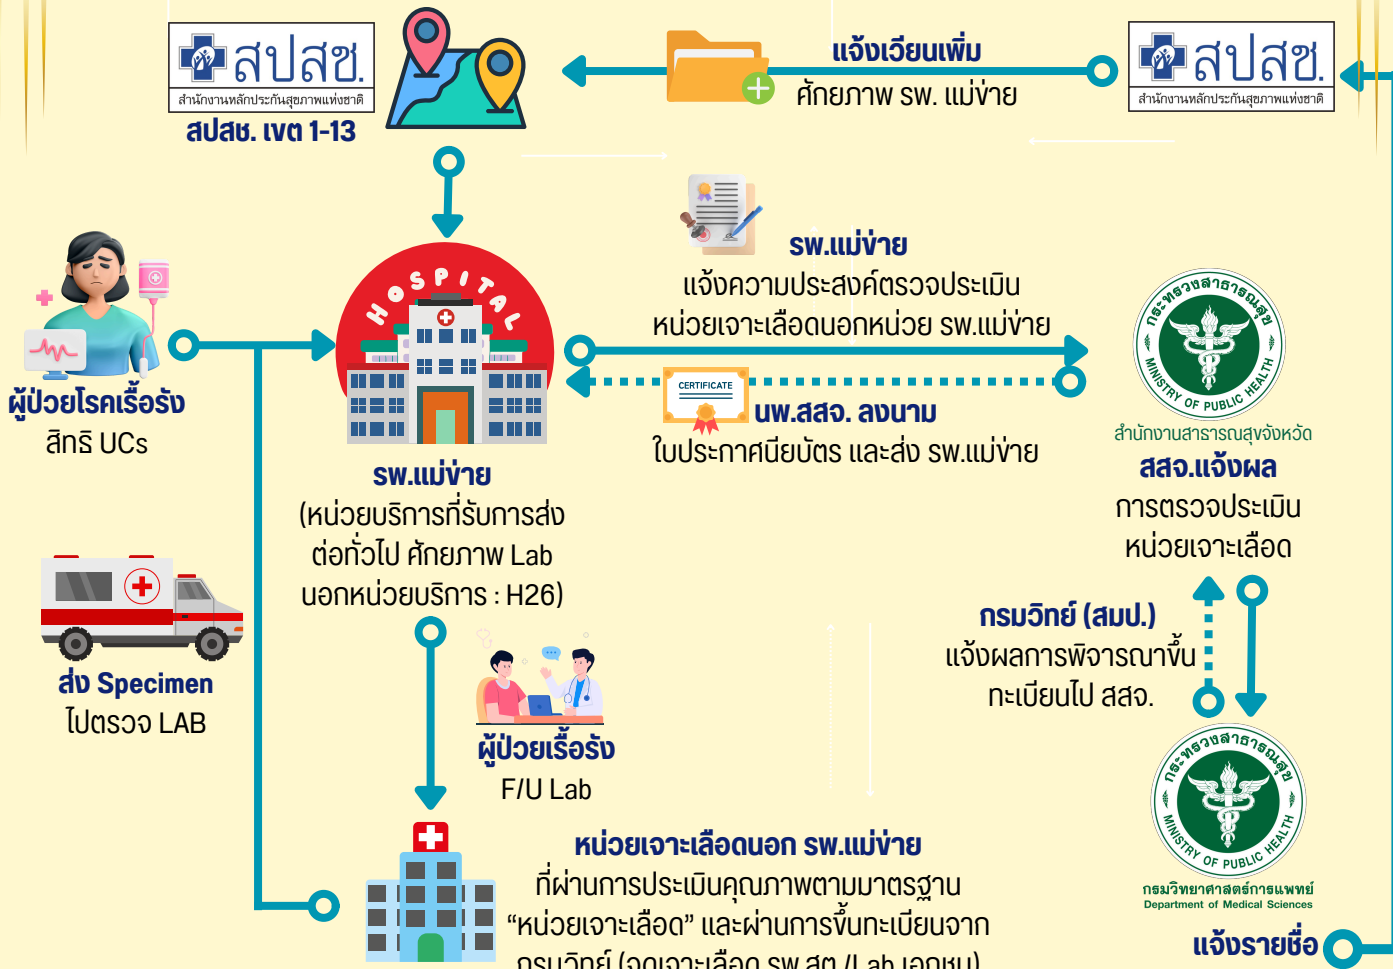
สปสช.
สำนักงานหลักประกันสุขภาพแห่งชาติ
สปสช. เขต 1-13

แจ้งเวียนเพิ่ม
ศักยภาพ รพ. แม่ข่าย

สปสช.
สำนักงานหลักประกันสุขภาพแห่งชาติ

HOSPITAL

รพ.แม่ข่าย
แจ้งความประสงค์ตรวจประเมิน
หน่วยเจาะเลือดนอกหน่วย รพ.แม่ข่าย

CERTIFICATE
นพ.สสจ. ลงนาม
ใบประกาศนียบัตร และส่ง รพ.แม่ข่าย

กระทรวงสาธารณสุข
MINISTRY OF PUBLIC HEALTH
สำนักงานสาธารณสุขจังหวัด
สสจ.แจ้งผล
การตรวจประเมิน
หน่วยเจาะเลือด

ผู้ป่วยโรคเรื้อรัง
สิทธิ UCs

รพ.แม่ข่าย
(หน่วยบริการที่รับการส่ง
ต่อทั่วไป ศักยภาพ Lab
นอกหน่วยบริการ : H26)

ส่ง Specimen
ไปตรวจ LAB

ผู้ป่วยเรื้อรัง
F/U Lab

กรมวิทย์ (สมป.)
แจ้งผลการพิจารณาขึ้น
ทะเบียนไป สสจ.

กระทรวงสาธารณสุข
MINISTRY OF PUBLIC HEALTH
กรมวิทยาศาสตร์การแพทย์
Department of Medical Sciences

หน่วยเจาะเลือดนอก รพ.แม่ข่าย
ที่ผ่านการประเมินคุณภาพตามมาตรฐาน
“หน่วยเจาะเลือด” และผ่านการขึ้นทะเบียนจาก
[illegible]

แจ้งรายชื่อ